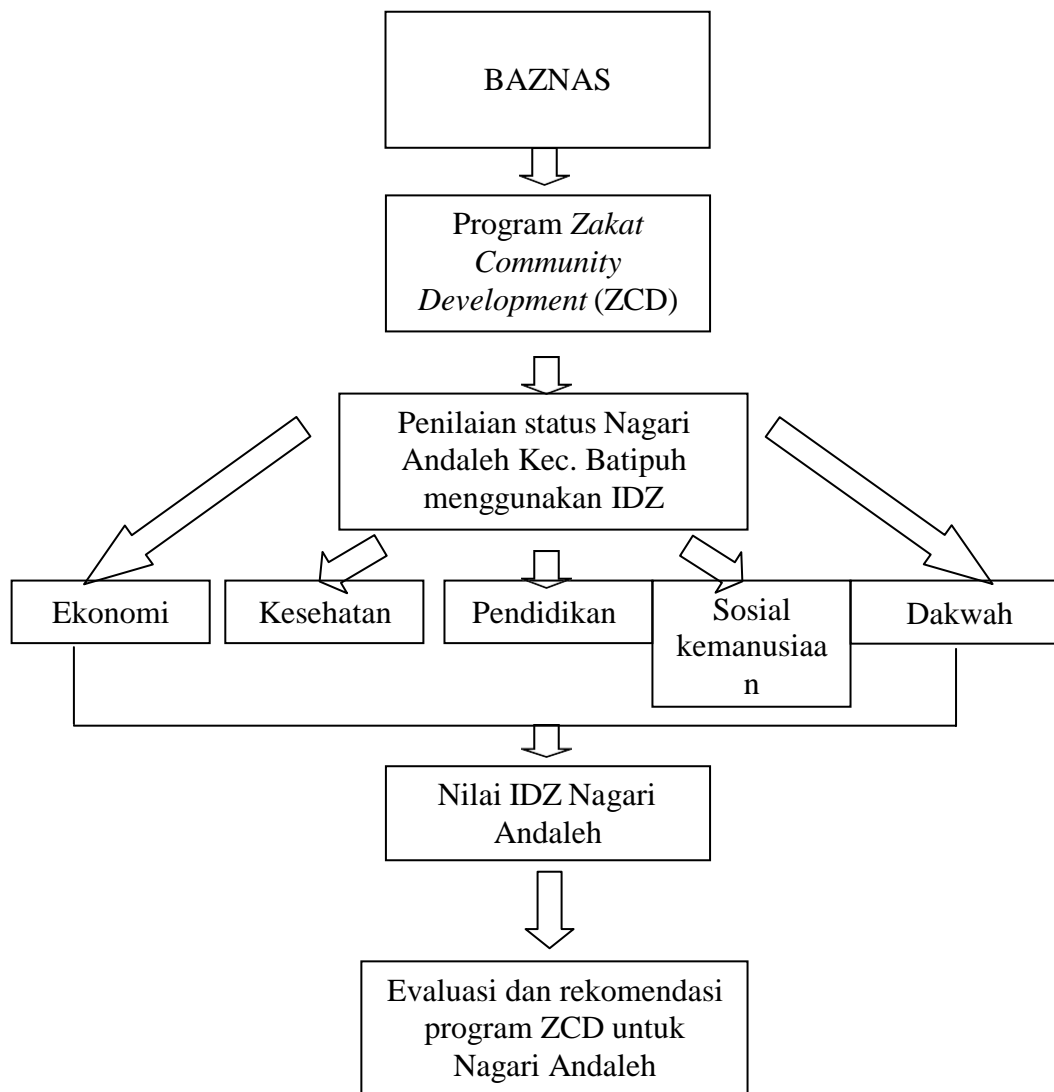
BAZNAS

Program *Zakat Community Development* (ZCD)

Penilaian status Nagari Andaleh Kec. Batipuh menggunakan IDZ

Ekonomi

Kesehatan

Pendidikan

Sosial kemanusiaa n

Dakwah

Nilai IDZ Nagari Andaleh

Evaluasi dan rekomendasi program ZCD untuk Nagari Andaleh